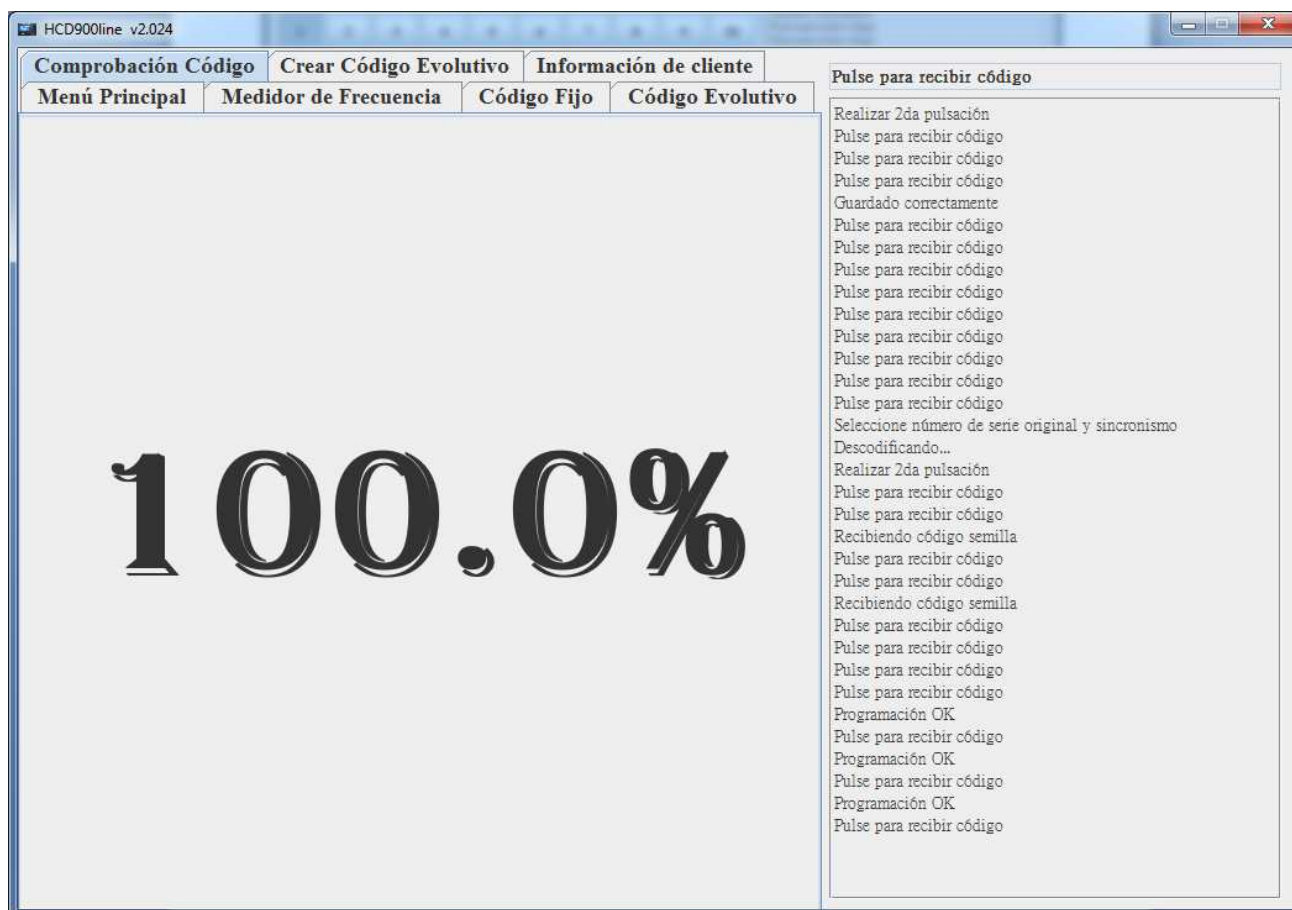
HCD900line v2.024

Comprobación Código | Crear Código Evolutivo | Información de cliente
Menú Principal | Medidor de Frecuencia | Código Fijo | Código Evolutivo

100.0%

Pulse para recibir código

Realizar 2da pulsación
Pulse para recibir código
Pulse para recibir código
Pulse para recibir código
Guardado correctamente
Pulse para recibir código
Pulse para recibir código
Pulse para recibir código
Pulse para recibir código
Pulse para recibir código
Pulse para recibir código
Pulse para recibir código
Pulse para recibir código
Pulse para recibir código
Seleccione número de serie original y sincronismo
Descodificando...
Realizar 2da pulsación
Pulse para recibir código
Pulse para recibir código
Recibiendo código semilla
Pulse para recibir código
Pulse para recibir código
Recibiendo código semilla
Pulse para recibir código
Pulse para recibir código
Pulse para recibir código
Pulse para recibir código
Programación OK
Pulse para recibir código
Programación OK
Pulse para recibir código
Programación OK
Pulse para recibir código